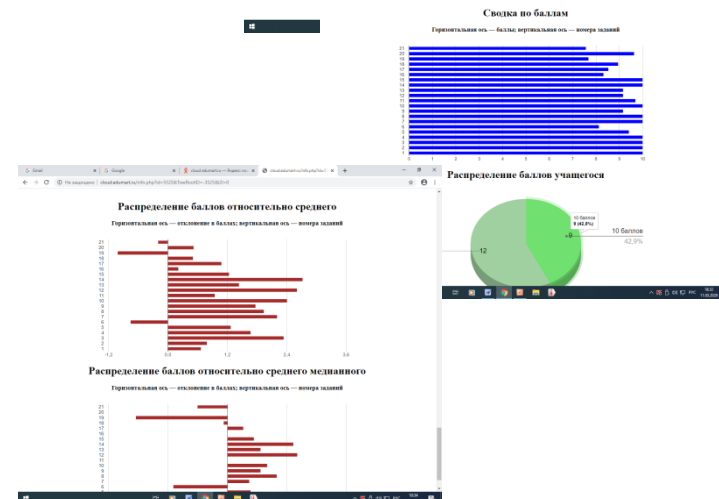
Сводка по баллам

Горизонтальная ось — баллы; вертикальная ось — номера заданий

21
20
19
18
17
16
15
14
13
12
11
10
9
8
7
6
5
4
3
2
1

0 1 2 3 4 5 6 7 8 9 10

Распределение баллов учащегося

10 баллов
9 (42.9%)

9

12

10 баллов
42,9%

Gmail
Google
cloud.edumart.ru — Яндекс
cloud.edumart.ru/info.php?id=

Не защищено | cloud.edumart.ru/info.php?id=

Распределение баллов относительно среднего

Горизонтальная ось — отклонение в баллах; вертикальная ось — номера заданий

21
20
19
18
17
16
15
14
13
12
11
10
9
8
7
6
5
4
3
2
1

-1,2 0,0 1,2 2,4 3,6

Распределение баллов относительно среднего медианного

Горизонтальная ось — отклонение в баллах; вертикальная ось — номера заданий

21
20
19
18
17
16
15
14
13
12
11
10
9
8
7
6

РУС